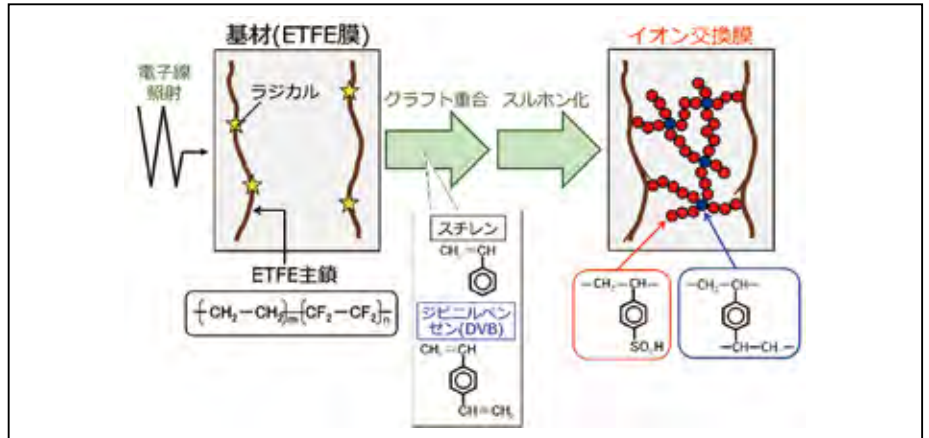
基材(ETFE膜)

電子線照射

ラジカル

ETFE主鎖

$-\!\!\left(CH_2-CH_2\right)_m\!\!\left(CF_2-CF_2\right)_n\!\!-$

グラフト重合

スルホン化

スチレン

$CH_2=CH$

ジビニルベンゼン(DVB)

$CH_2=CH$

$CH=CH_2$

イオン交換膜

$-CH_2-CH-$

$SO_3H$

$-CH_2-CH-$

$-CH-CH_2-$